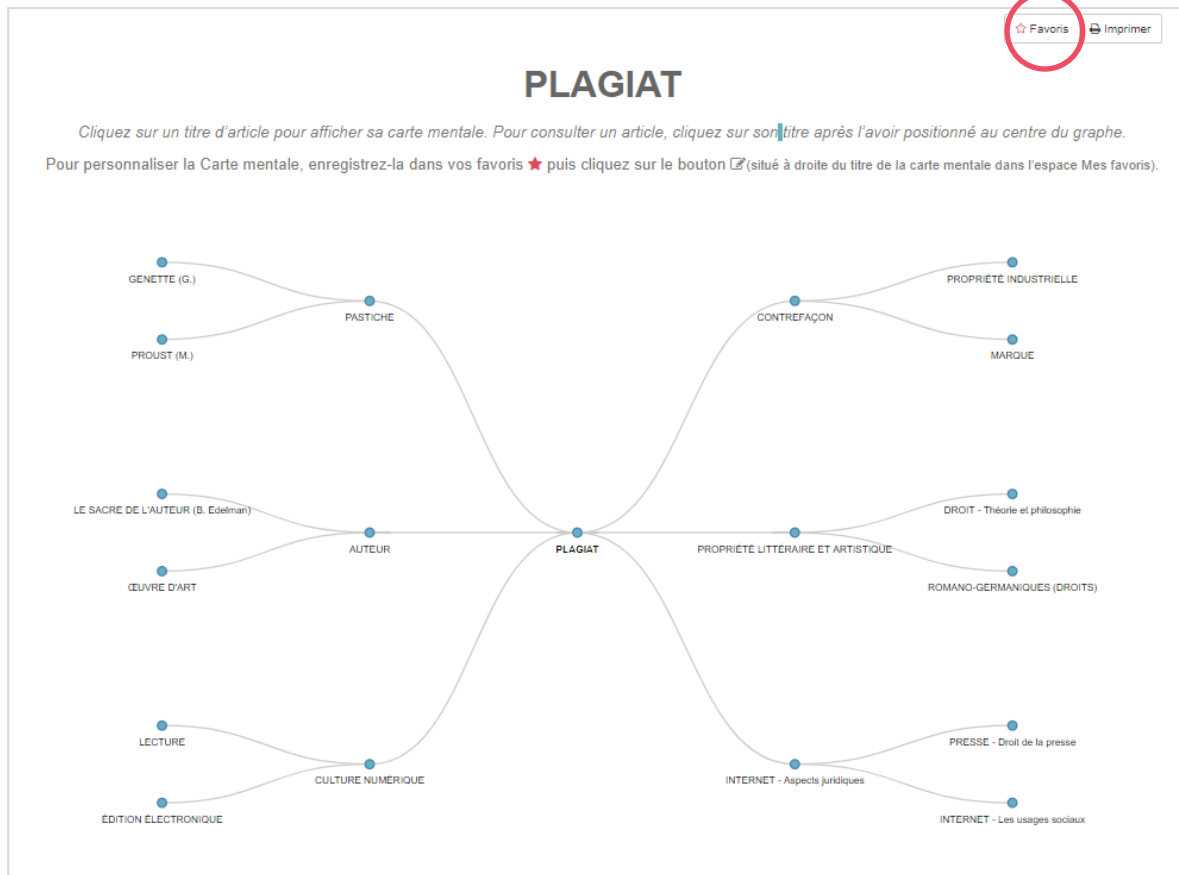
Favoris Imprimer

PLAGIAT

Cliquez sur un titre d'article pour afficher sa carte mentale. Pour consulter un article, cliquez sur son titre après l'avoir positionné au centre du graphe.

Pour personnaliser la Carte mentale, enregistrez-la dans vos favoris ★ puis cliquez sur le bouton (situé à droite du titre de la carte mentale dans l'espace Mes favoris).

GENETTE (G.)
PASTICHE
PROUST (M.)
CONTREFAÇON
PROPRIÉTÉ INDUSTRIELLE
MARQUE
LE SACRE DE L'AUTEUR (B. Edelman)
AUTEUR
ŒUVRE D'ART
PLAGIAT
PROPRIÉTÉ LITTÉRAIRE ET ARTISTIQUE
DROIT - Théorie et philosophie
ROMANO-GERMANIQUES (DROITS)
LECTURE
CULTURE NUMÉRIQUE
ÉDITION ÉLECTRONIQUE
INTERNET - Aspects juridiques
PRESSE - Droit de la presse
INTERNET - Les usages sociaux